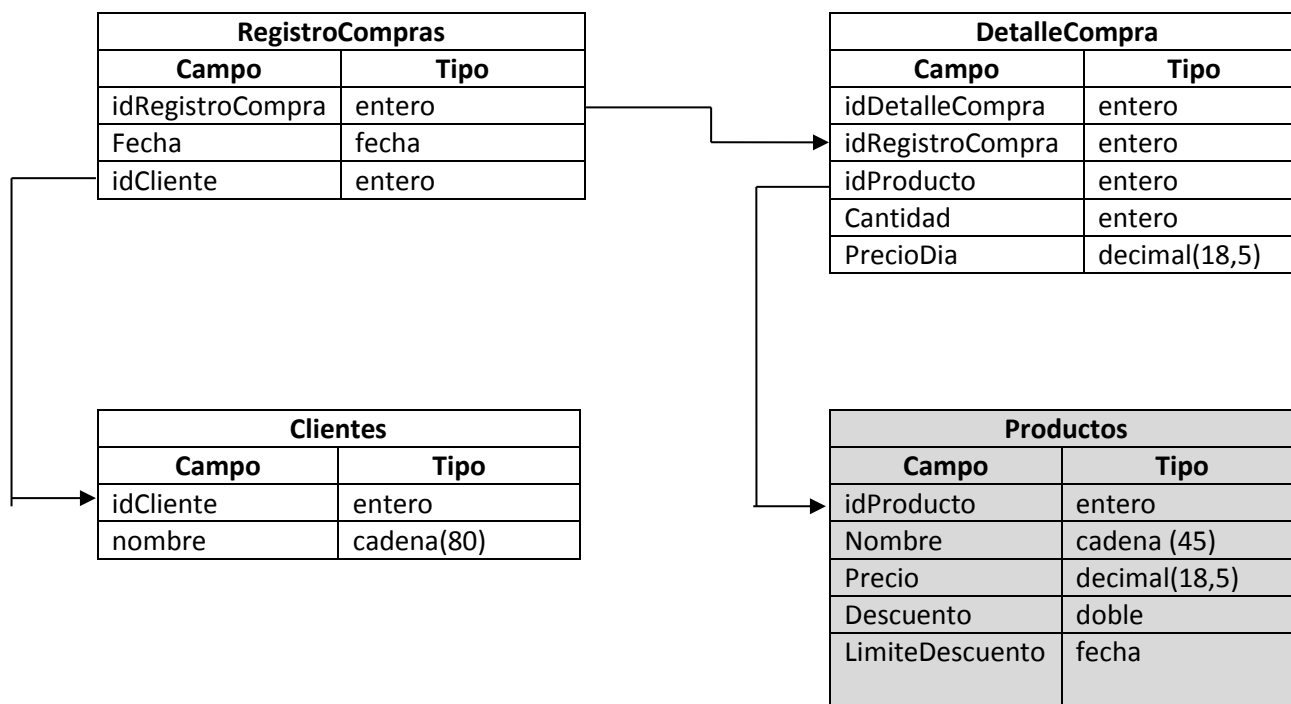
RegistroCompras

| Campo | Tipo |
|---|---|
| idRegistroCompra | entero |
| Fecha | fecha |
| idCliente | entero |

DetalleCompra

| Campo | Tipo |
|---|---|
| idDetalleCompra | entero |
| idRegistroCompra | entero |
| idProducto | entero |
| Cantidad | entero |
| PrecioDia | decimal(18,5) |

Clientes

| Campo | Tipo |
|---|---|
| idCliente | entero |
| nombre | cadena(80) |

Productos

| Campo | Tipo |
|---|---|
| idProducto | entero |
| Nombre | cadena (45) |
| Precio | decimal(18,5) |
| Descuento | doble |
| LimiteDescuento | fecha |